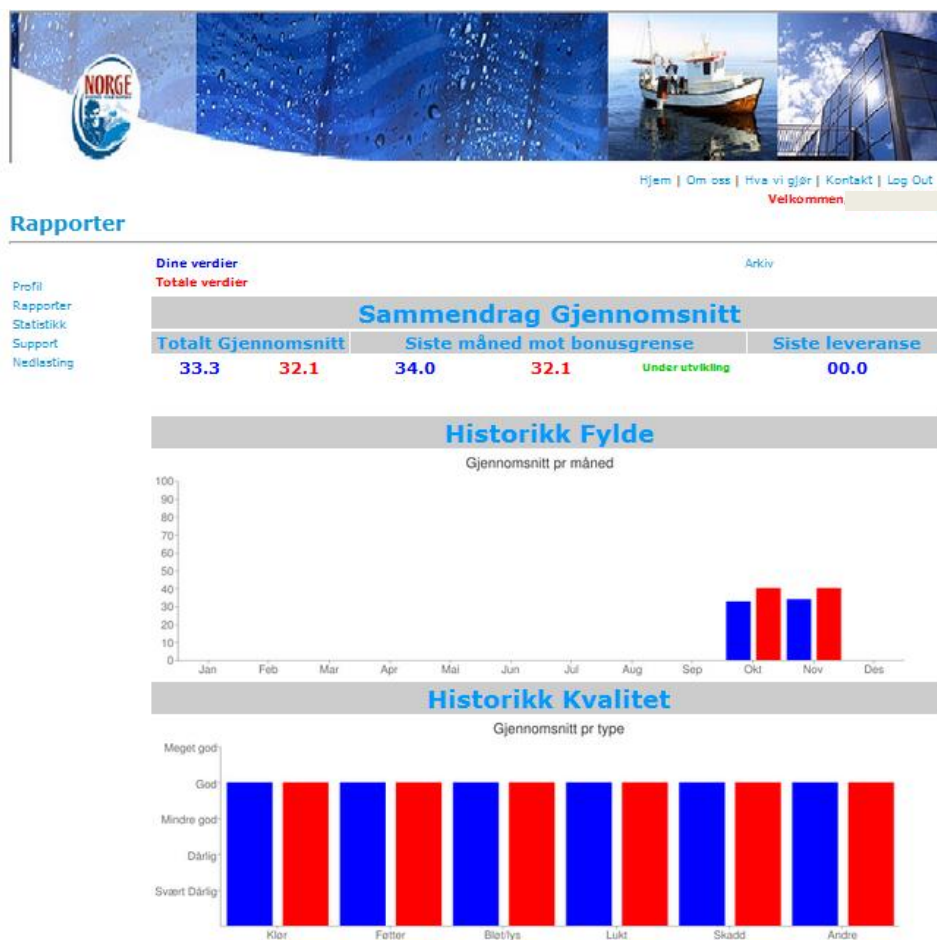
NORGE

Hjem | Om oss | Hva vi gjør | Kontakt | Log Out
Velkommen

Rapporter

Profil
Rapporter
Statistikk
Support
Nedlasting

Dine verdier
Totale verdier

Arkiv

Sammendrag Gjennomsnitt

| Totalt Gjennomsnitt | | Siste måned mot bonusgrense | | | Siste leveranse |
|---|---|---|---|---|---|
| 33.3 | 32.1 | 34.0 | 32.1 | Under utvikling | 00.0 |

Historikk Fylde

Gjennomsnitt pr måned

100
90
80
70
60
50
40
30
20
10
0

Jan Feb Mar Apr Mai Jun Jul Aug Sep Okt Nov Des

Historikk Kvalitet

Gjennomsnitt pr type

Meget god
God
Mindre god
Dårlig
Svært Dårlig

Klør Føtter Bløt/lys Lukt Skadd Andre